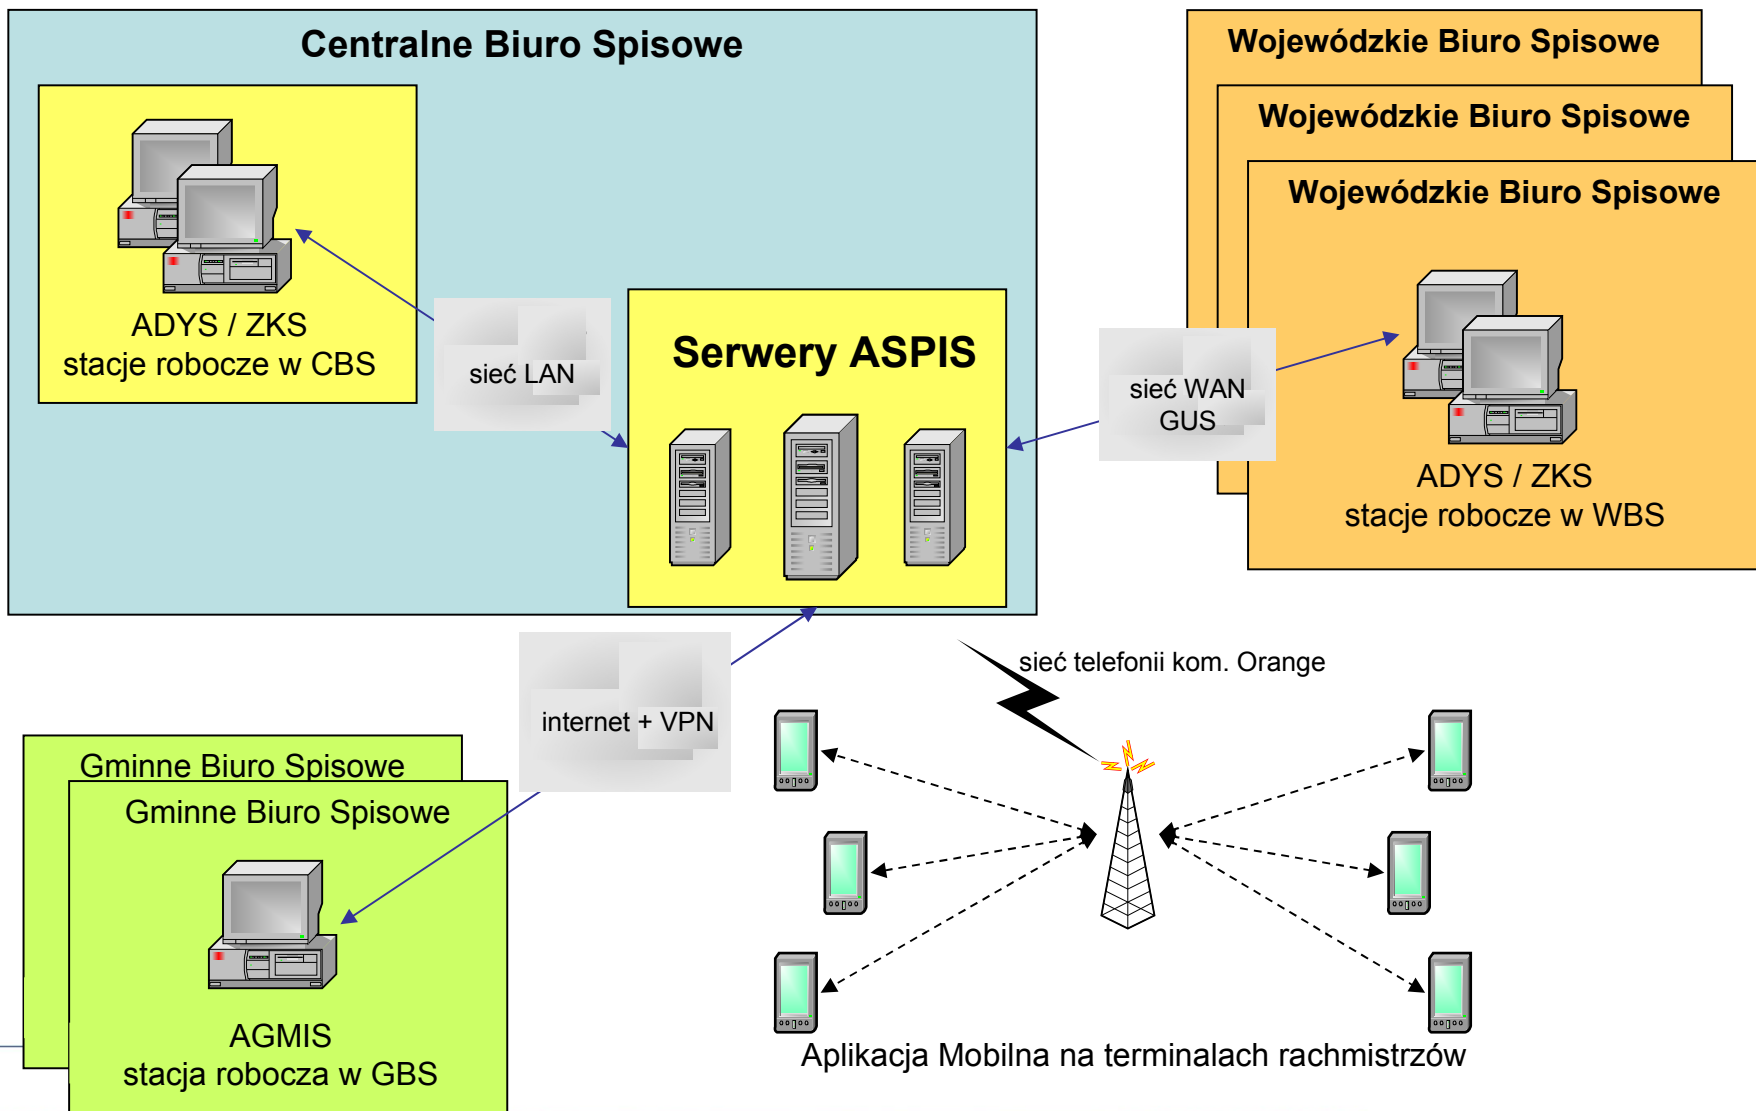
Centralne Biuro Spisowe

ADYS / ZKS
stacje robocze w CBS

sieć LAN

Serwery ASPIS

Wojewódzkie Biuro Spisowe

Wojewódzkie Biuro Spisowe

Wojewódzkie Biuro Spisowe

sieć WAN
GUS

ADYS / ZKS
stacje robocze w WBS

internet + VPN

sieć telefonii kom. Orange

Gminne Biuro Spisowe

Gminne Biuro Spisowe

AGMIS
stacja robocza w GBS

Aplikacja Mobilna na terminalach rachmistrzów